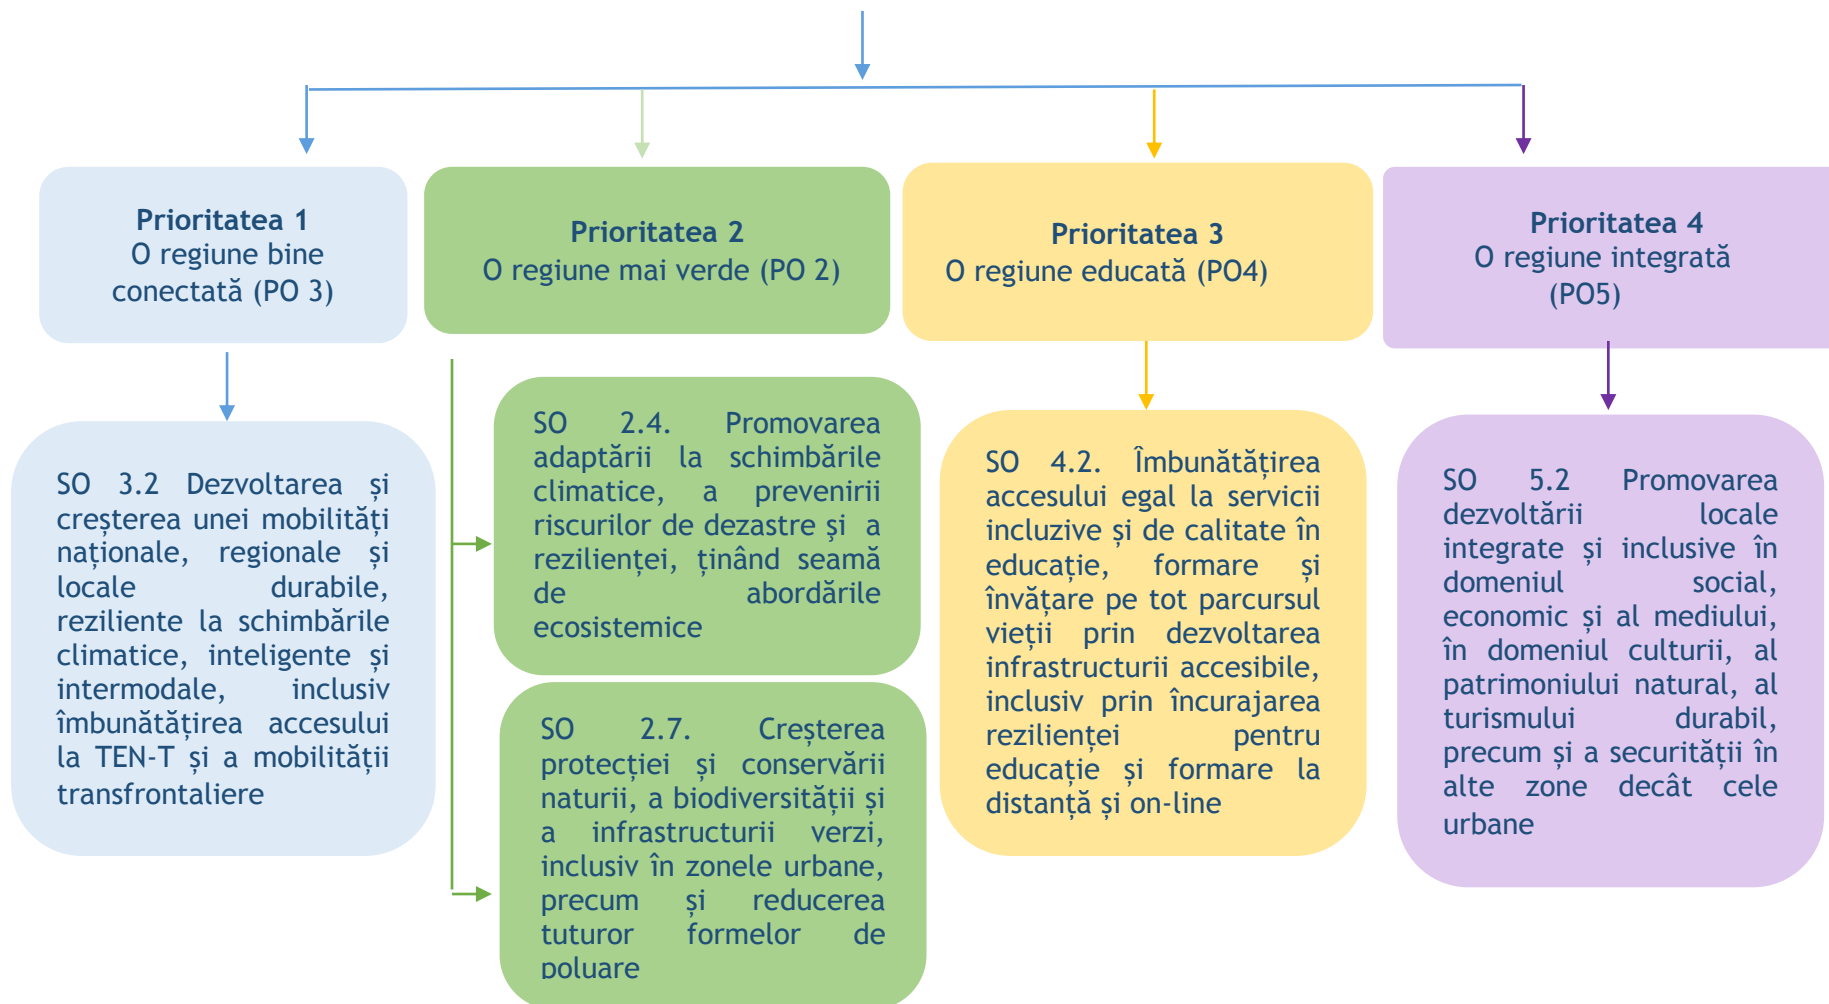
**Prioritatea 1**
O regiune bine conectată (PO 3)

**Prioritatea 2**
O regiune mai verde (PO 2)

**Prioritatea 3**
O regiune educată (PO4)

**Prioritatea 4**
O regiune integrată (PO5)

SO 3.2 Dezvoltarea și creșterea unei mobilități naționale, regionale și locale durabile, reziliente la schimbările climatice, inteligente și intermodale, inclusiv îmbunătățirea accesului la TEN-T și a mobilității transfrontaliere

SO 2.4. Promovarea adaptării la schimbările climatice, a prevenirii riscurilor de dezastre și a rezilienței, ținând seamă de abordările ecosistemice

SO 2.7. Creșterea protecției și conservării naturii, a biodiversității și a infrastructurii verzi, inclusiv în zonele urbane, precum și reducerea tuturor formelor de poluare

SO 4.2. Îmbunătățirea accesului egal la servicii incluzive și de calitate în educație, formare și învățare pe tot parcursul vieții prin dezvoltarea infrastructurii accesibile, inclusiv prin încurajarea rezilienței pentru educație și formare la distanță și on-line

SO 5.2 Promovarea dezvoltării locale integrate și inclusive în domeniul social, economic și al mediului, în domeniul culturii, al patrimoniului natural, al turismului durabil, precum și a securității în alte zone decât cele urbane